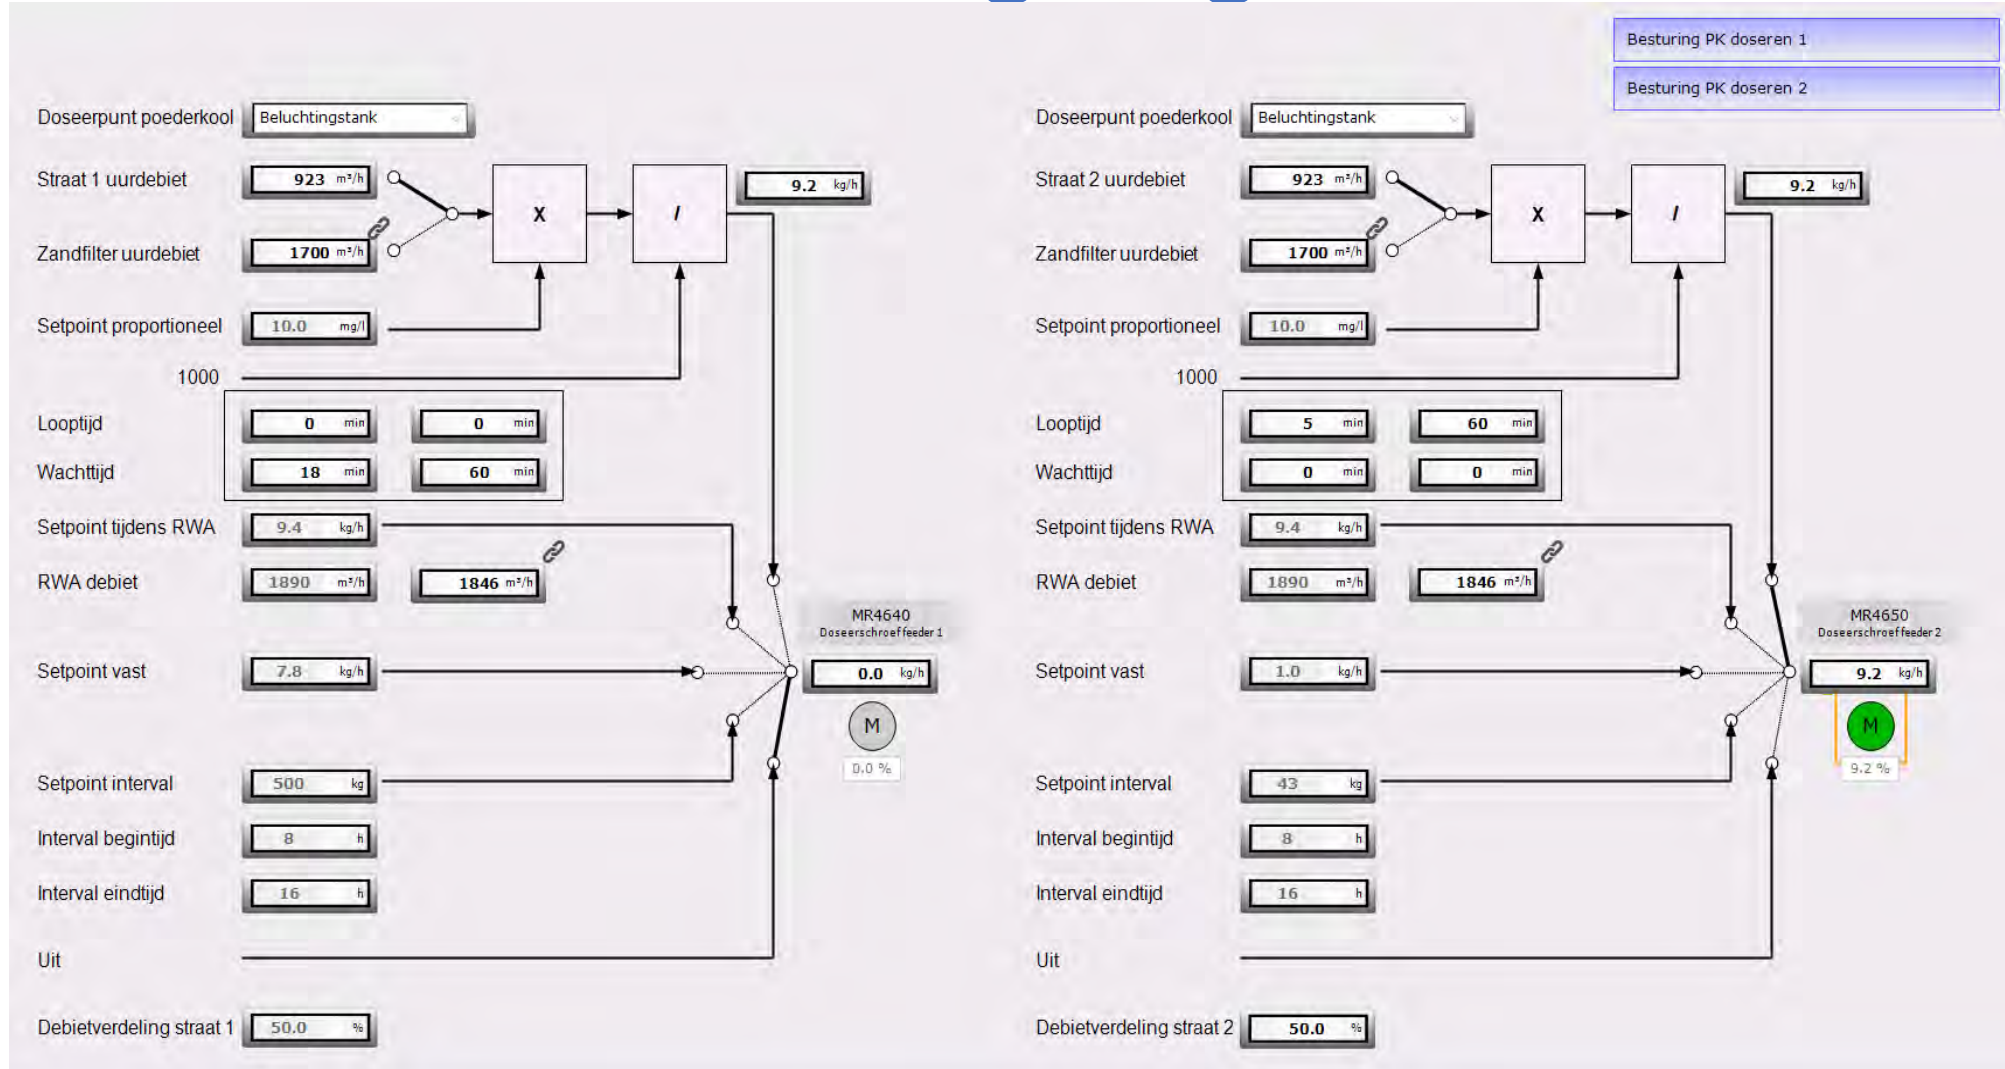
Besturing PK doseren 1

Besturing PK doseren 2

Doseerpunt poederkool Beluchtingstank

Straat 1 uurdebiet 923 m³/h

Zandfilter uurdebiet 1700 m³/h

X

/

9.2 kg/h

Setpoint proportioneel 10.0 mg/l

1000

Looptijd 0 min 0 min

Wachttijd 18 min 60 min

Setpoint tijdens RWA 9.4 kg/h

RWA debiet 1890 m³/h 1846 m³/h

MR4640
Doseerschroef feeder 1

Setpoint vast 7.8 kg/h

0.0 kg/h

M

0.0 %

Setpoint interval 500 kg

Interval begintijd 8 h

Interval eindtijd 16 h

Uit

Debietverdeling straat 1 50.0 %

Doseerpunt poederkool Beluchtingstank

Straat 2 uurdebiet 923 m³/h

Zandfilter uurdebiet 1700 m³/h

X

/

9.2 kg/h

Setpoint proportioneel 10.0 mg/l

1000

Looptijd 5 min 60 min

Wachttijd 0 min 0 min

Setpoint tijdens RWA 9.4 kg/h

RWA debiet 1890 m³/h 1846 m³/h

MR4650
Doseerschroef feeder 2

Setpoint vast 1.0 kg/h

9.2 kg/h

M

9.2 %

Setpoint interval 43 kg

Interval begintijd 8 h

Interval eindtijd 16 h

Uit

Debietverdeling straat 2 50.0 %